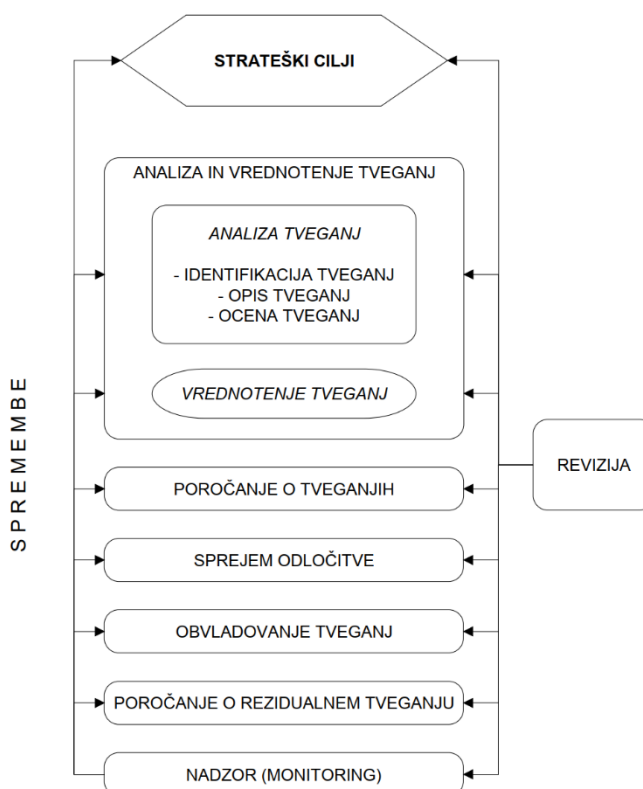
STRATEŠKI CILJI

ANALIZA IN VREDNOTENJE TVEGANJ

ANALIZA TVEGANJ

- IDENTIFIKACIJA TVEGANJ
- OPIS TVEGANJ
- OCENA TVEGANJ

VREDNOTENJE TVEGANJ

POROČANJE O TVEGANJIH

SPREJEM ODLOČITVE

OBVLADOVANJE TVEGANJ

POROČANJE O REZIDUALNEM TVEGANJU

NADZOR (MONITORING)

SPREMEMBE

REVIZIJA